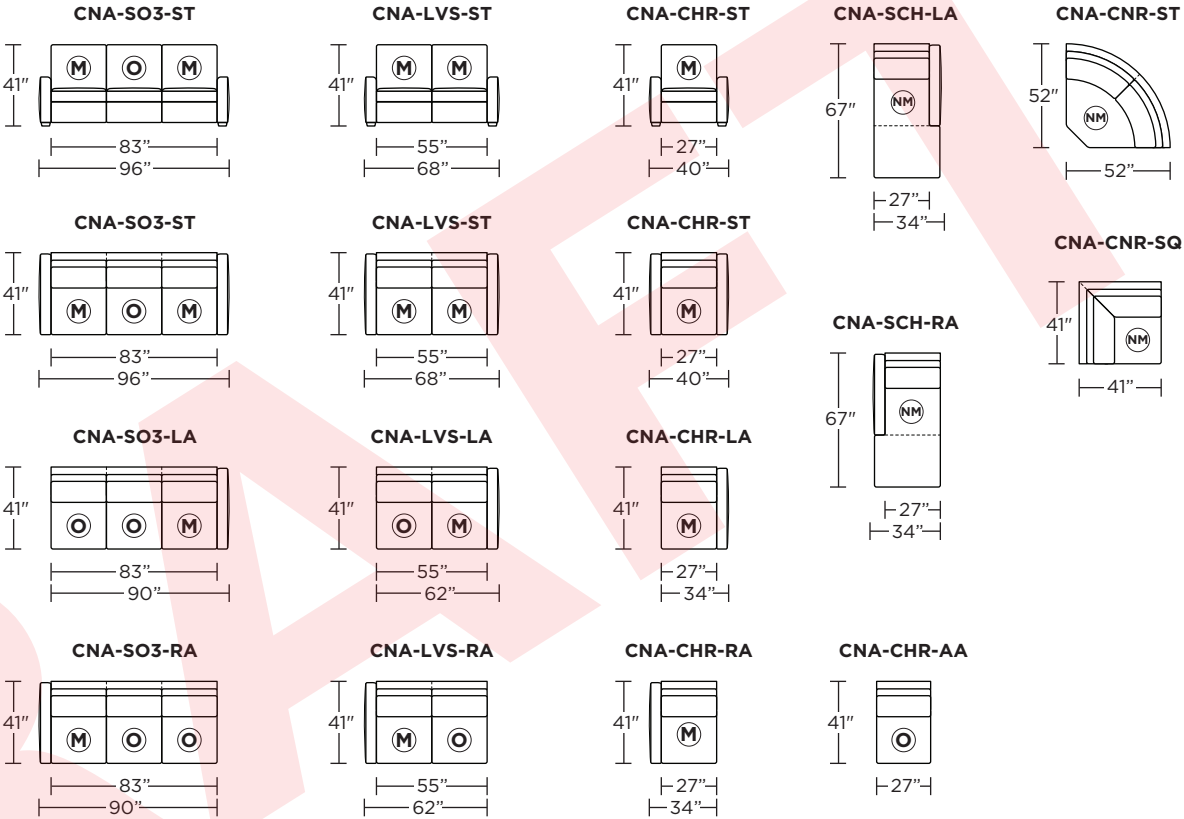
CNA-SO3-ST

41″

M O M

83″

96″

CNA-LVS-ST

41″

M M

55″

68″

CNA-CHR-ST

41″

M

27″

40″

CNA-SCH-LA

67″

NM

27″

34″

CNA-CNR-ST

52″

NM

52″

CNA-SO3-ST

41″

M O M

83″

96″

CNA-LVS-ST

41″

M M

55″

68″

CNA-CHR-ST

41″

M

27″

40″

CNA-CNR-SQ

41″

NM

41″

CNA-SCH-RA

67″

NM

27″

34″

CNA-SO3-LA

41″

O O M

83″

90″

CNA-LVS-LA

41″

O M

55″

62″

CNA-CHR-LA

41″

M

27″

34″

CNA-SO3-RA

41″

M O O

83″

90″

CNA-LVS-RA

41″

M O

55″

62″

CNA-CHR-RA

41″

M

27″

34″

CNA-CHR-AA

41″

O

27″